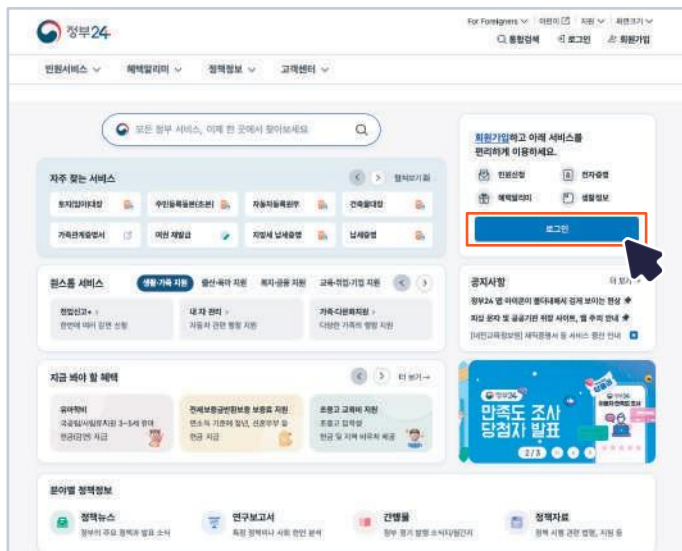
정부24

For Foreigners ∨ 어린이 지원 ∨ 화면크기 ∨
통합검색 로그인 회원가입

민원서비스 ∨ 혜택알리미 ∨ 정책정보 ∨ 고객센터 ∨

모든 정부 서비스, 이제 한 곳에서 찾아보세요

자주 찾는 서비스
토지(임야)대장
주민등록등본(초본)
자동차등록원부
건축물대장
가족관계증명서
여권 재발급
지방세 납세증명
납세증명

원스톱 서비스
생활·가족 지원
출산·육아 지원
복지·금융 지원
교육·취업·기업 지원
전입신고+
내 차 관리
가족·다문화지원

지금 봐야 할 혜택
유아학비
전세보증금반환보증 보증료 지원
초중고 교육비 지원

분야별 정책정보
정책뉴스
연구보고서
간행물
정책자료

회원가입하고 아래 서비스를 편리하게 이용하세요.
민원신청
전자증명
혜택알리미
생활정보
로그인

공지사항
더 보기
정부24 앱 아이콘이 홈디에서 검게 보이는 현상
피싱 문자 및 공공기관 위장 사이트, 앱 주의 안내
[내민교육정보망] 체계문제서 등 서비스 중단 안내

정부24
만족도 조사 당첨자 발표
2/3